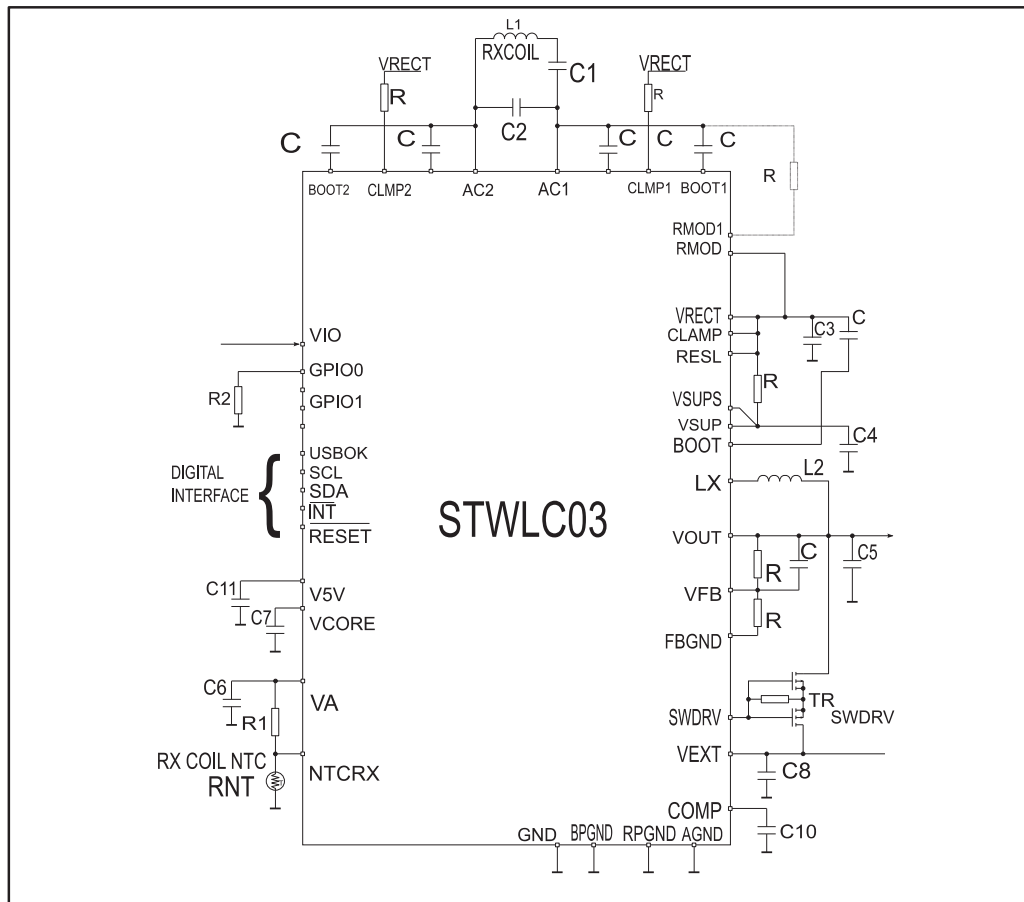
L1
RXCOIL
C1
VRECT
R
VRECT
R
C2
C
C
C
C
C
R
BOOT2
CLMP2
AC2
AC1
CLMP1
BOOT1
RMOD1
RMOD
VRECT
CLAMP
RESL
C3
C
R
VSUPS
VSUP
BOOT
C4
LX
L2
VOUT
C
C5
R
VFB
R
FBGND
TR
SWDRV
SWDRV
VEXT
C8
COMP
C10
GND
BPGND
RPGND
AGND
VIO
GPIO0
R2
GPIO1
USBOK
DIGITAL INTERFACE
SCL
SDA
$\overline{INT}$
$\overline{RESET}$
STWLC03
C11
V5V
C7
VCORE
C6
VA
R1
RX COIL NTC
RNT
NTCRX